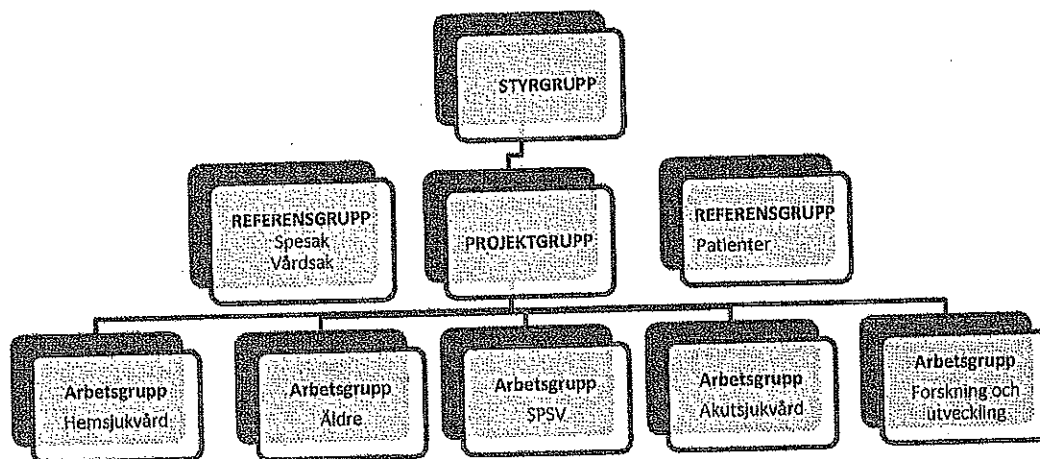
STYRGRUPP

REFERENSGRUPP
Spesak
Vårdsak

PROJEKTGRUPP

REFERENSGRUPP
Patienter

Arbetsgrupp
Hemsjukvård

Arbetsgrupp
Äldre

Arbetsgrupp
SPSV

Arbetsgrupp
Akutsjukvård

Arbetsgrupp
Forskning och utveckling